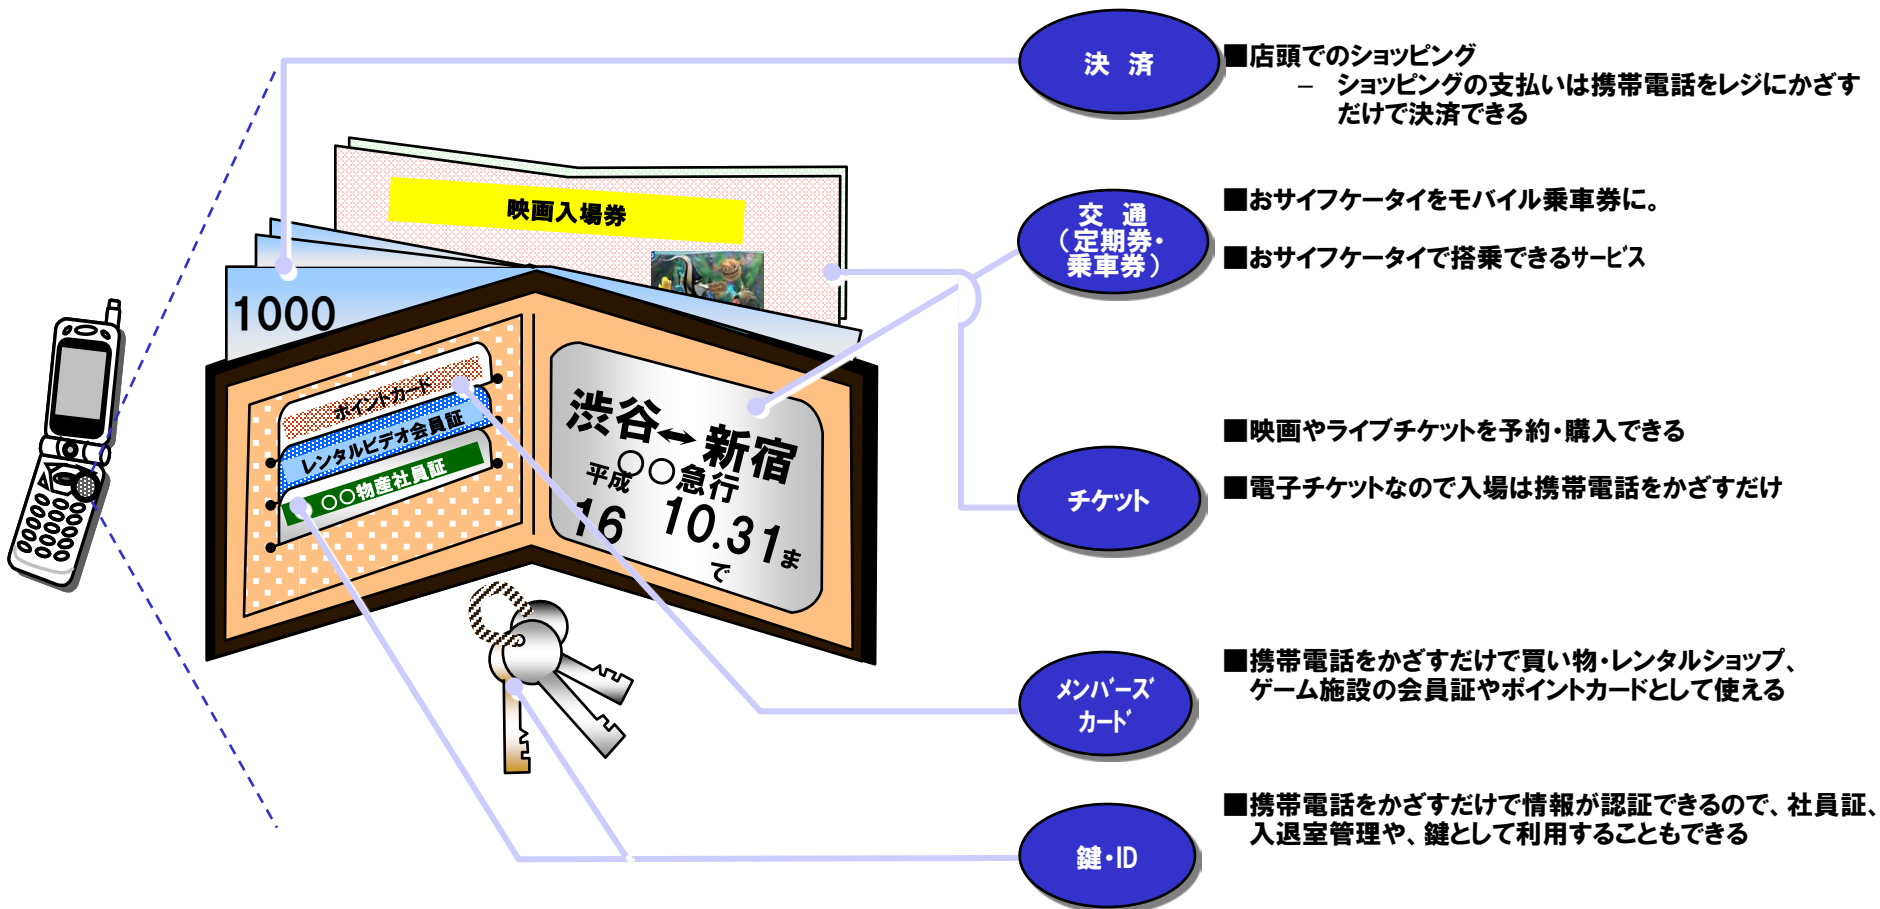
映画入場券

1000

ポイントカード
レンタルビデオ会員証
○○物産社員証

渋谷↔新宿
○○急行
平成16 10.31まで

決　済

■店頭でのショッピング
– ショッピングの支払いは携帯電話をレジにかざすだけで決済できる

交　通
（定期券・乗車券）

■おサイフケータイをモバイル乗車券に。

■おサイフケータイで搭乗できるサービス

■映画やライブチケットを予約・購入できる

チケット

■電子チケットなので入場は携帯電話をかざすだけ

メンバーズカード

■携帯電話をかざすだけで買い物・レンタルショップ、ゲーム施設の会員証やポイントカードとして使える

鍵・ID

■携帯電話をかざすだけで情報が認証できるので、社員証、入退室管理や、鍵として利用することもできる